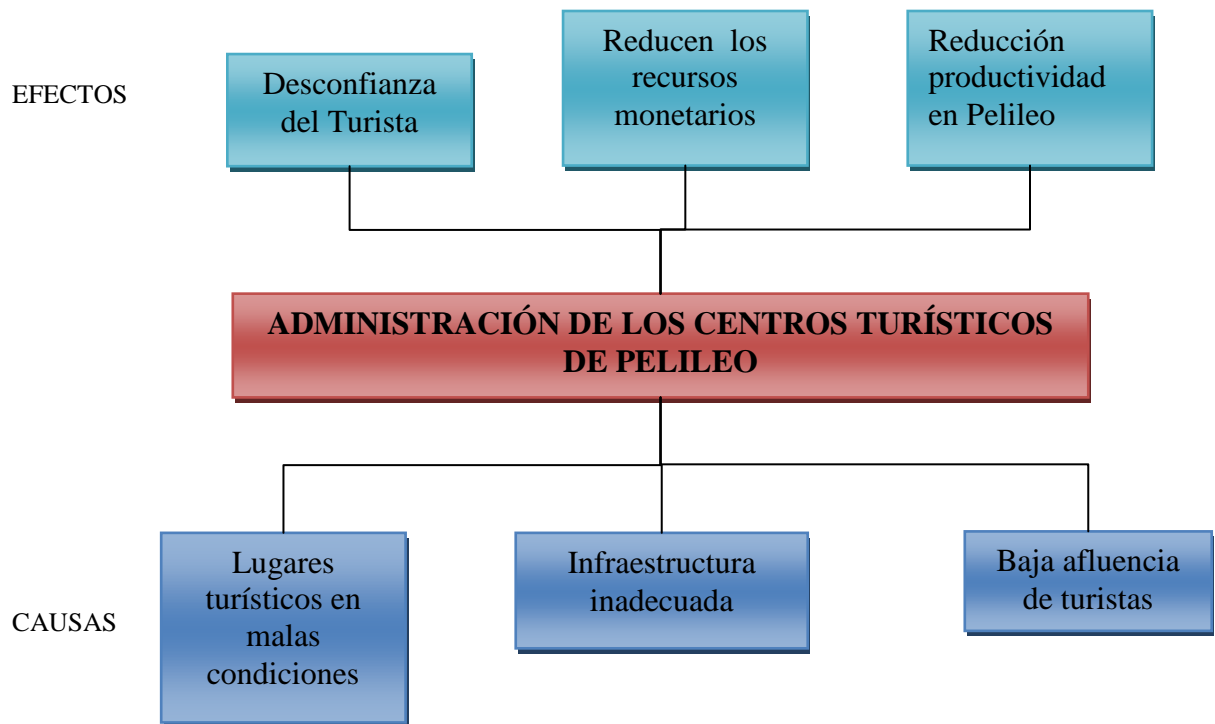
EFECTOS

Desconfianza del Turista

Reducen los recursos monetarios

Reducción productividad en Pelileo

ADMINISTRACIÓN DE LOS CENTROS TURÍSTICOS DE PELILEO

CAUSAS

Lugares turísticos en malas condiciones

Infraestructura inadecuada

Baja afluencia de turistas